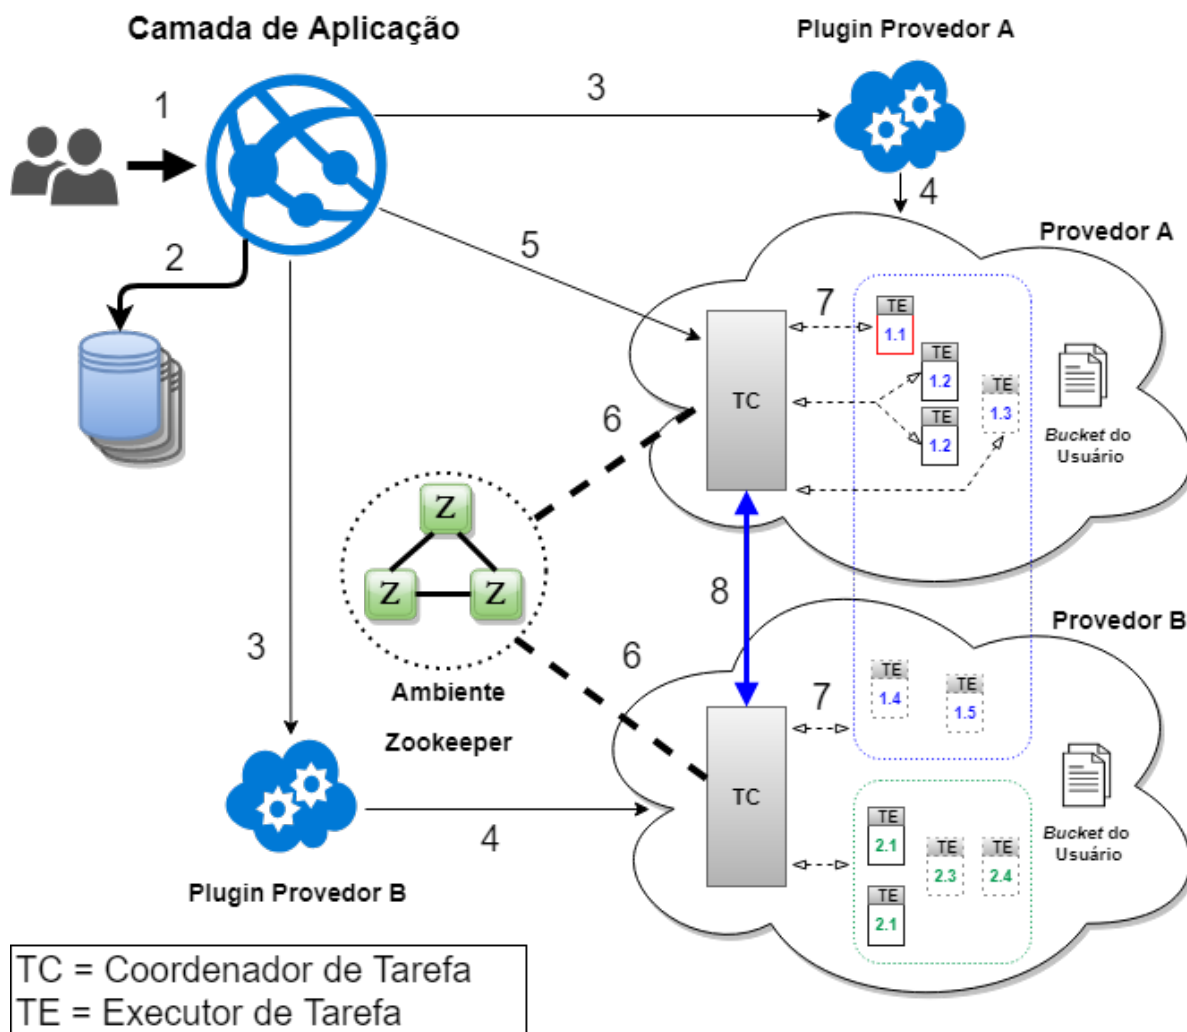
Camada de Aplicação

Plugin Provedor A

1

2

3

4

5

Provedor A

7

TE 1.1

TE 1.2

TE 1.3

TE 1.2

TC

6

Bucket do Usuário

Z

Z

Z

8

Provedor B

3

6

Ambiente Zookeeper

TE 1.4

TE 1.5

7

TC

TE 2.1

TE 2.3

TE 2.4

TE 2.1

Bucket do Usuário

4

Plugin Provedor B

TC = Coordenador de Tarefa
TE = Executor de Tarefa